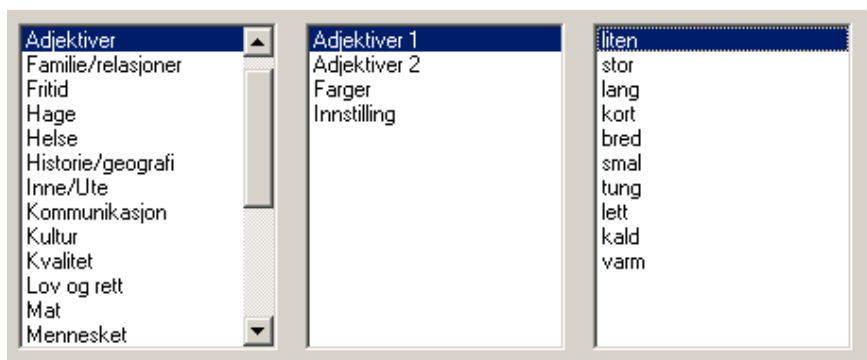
Adjektiver
Familie/relasjoner
Fritid
Hage
Helse
Historie/geografi
Inne/Ute
Kommunikasjon
Kultur
Kvalitet
Lov og rett
Mat
Mennesket

Adjektiver 1
Adjektiver 2
Farger
Innstilling

liten
stor
lang
kort
bred
smal
tung
lett
kald
varm